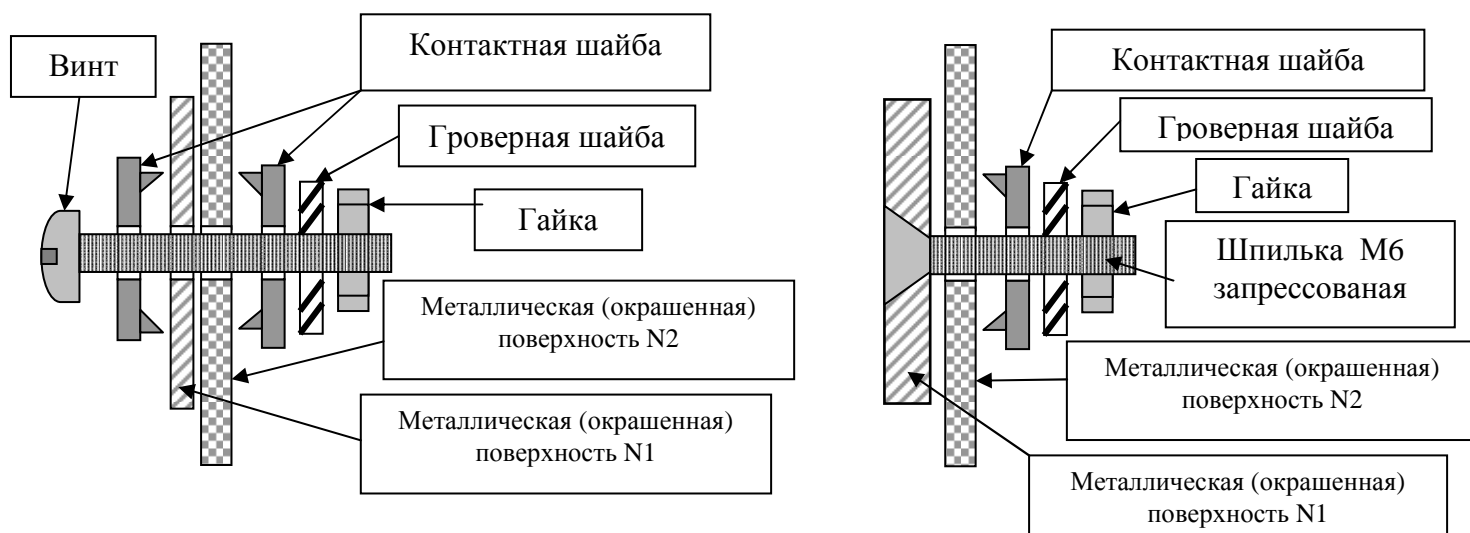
Винт

Контактная шайба

Гроверная шайба

Гайка

Металлическая (окрашенная) поверхность N2

Металлическая (окрашенная) поверхность N1

Контактная шайба

Гроверная шайба

Гайка

Шпилька М6 запрессованая

Металлическая (окрашенная) поверхность N2

Металлическая (окрашенная) поверхность N1